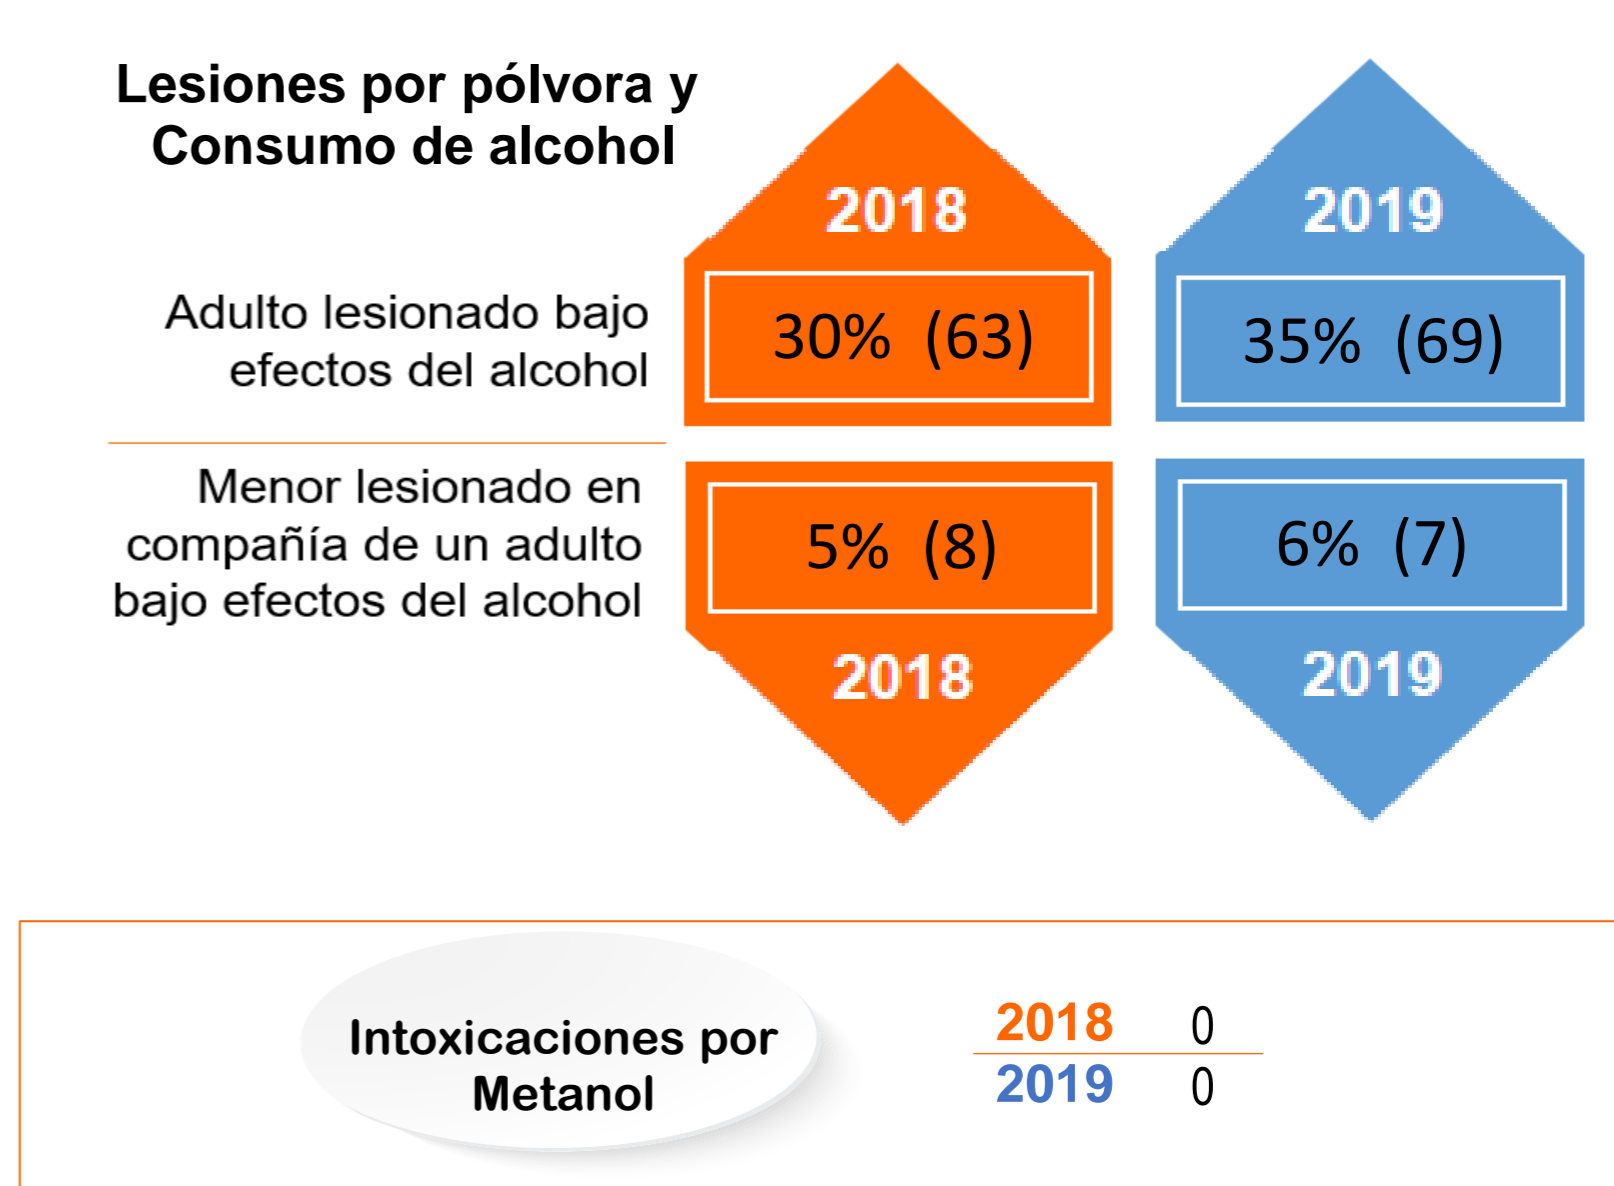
Lesiones por pólvora y Consumo de alcohol

2018

2019

Adulto lesionado bajo efectos del alcohol

30% (63)

35% (69)

Menor lesionado en compañía de un adulto bajo efectos del alcohol

5% (8)

6% (7)

2018

2019

Intoxicaciones por Metanol

| 2018 | 0 |
|---|---|
| 2019 | 0 |